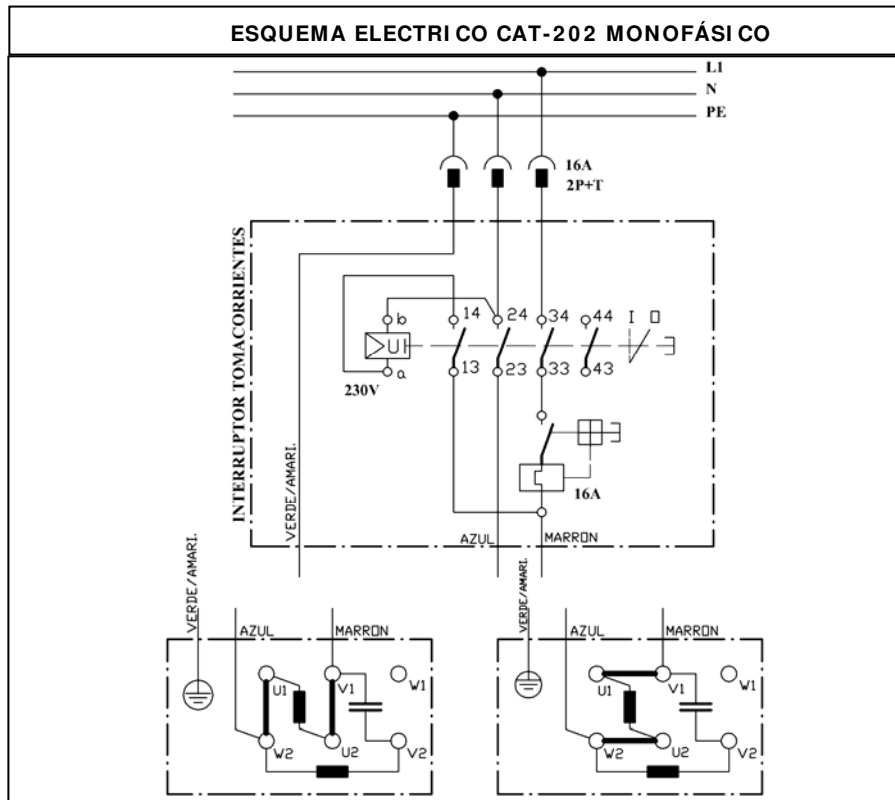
ESQUEMA ELECTRICO CAT-202 MONOFÁSICO

L1
N
PE

16A
2P+T

INTERRUPTOR TOMACORRIENTES

b
U<
a
230V

14
24
34
44
I
O
13
23
33
43

16A

VERDE/AMARI.
AZUL
MARRON

VERDE/AMARI.
AZUL
MARRON
U1
V1
W1
W2
U2
V2

VERDE/AMARI.
AZUL
MARRON
U1
V1
W1
W2
U2
V2